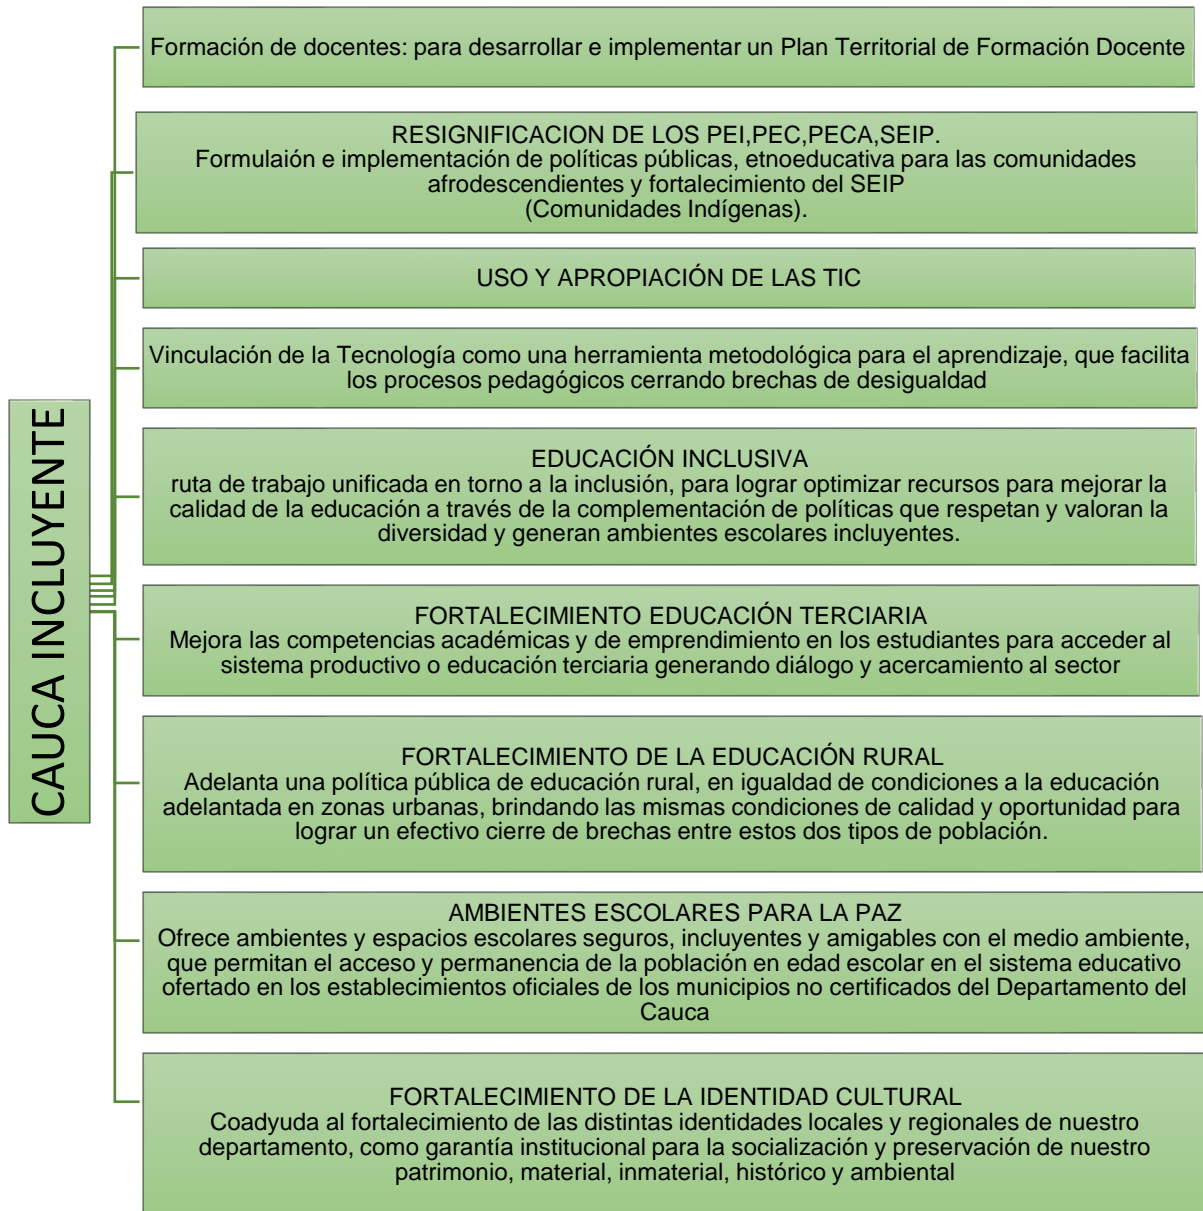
CAUCA INCLUYENTE

Formación de docentes: para desarrollar e implementar un Plan Territorial de Formación Docente

RESIGNIFICACION DE LOS PEI,PEC,PECA,SEIP.
Formulaión e implementación de políticas públicas, etnoeducativa para las comunidades afrodescendientes y fortalecimiento del SEIP
(Comunidades Indígenas).

USO Y APROPIACIÓN DE LAS TIC

Vinculación de la Tecnología como una herramienta metodológica para el aprendizaje, que facilita los procesos pedagógicos cerrando brechas de desigualdad

EDUCACIÓN INCLUSIVA
ruta de trabajo unificada en torno a la inclusión, para lograr optimizar recursos para mejorar la calidad de la educación a través de la complementación de políticas que respetan y valoran la diversidad y generan ambientes escolares incluyentes.

FORTALECIMIENTO EDUCACIÓN TERCIARIA
Mejora las competencias académicas y de emprendimiento en los estudiantes para acceder al sistema productivo o educación terciaria generando diálogo y acercamiento al sector

FORTALECIMIENTO DE LA EDUCACIÓN RURAL
Adelanta una política pública de educación rural, en igualdad de condiciones a la educación adelantada en zonas urbanas, brindando las mismas condiciones de calidad y oportunidad para lograr un efectivo cierre de brechas entre estos dos tipos de población.

AMBIENTES ESCOLARES PARA LA PAZ
Ofrece ambientes y espacios escolares seguros, incluyentes y amigables con el medio ambiente, que permitan el acceso y permanencia de la población en edad escolar en el sistema educativo ofertado en los establecimientos oficiales de los municipios no certificados del Departamento del Cauca

FORTALECIMIENTO DE LA IDENTIDAD CULTURAL
Coadyuda al fortalecimiento de las distintas identidades locales y regionales de nuestro departamento, como garantía institucional para la socialización y preservación de nuestro patrimonio, material, inmaterial, histórico y ambiental